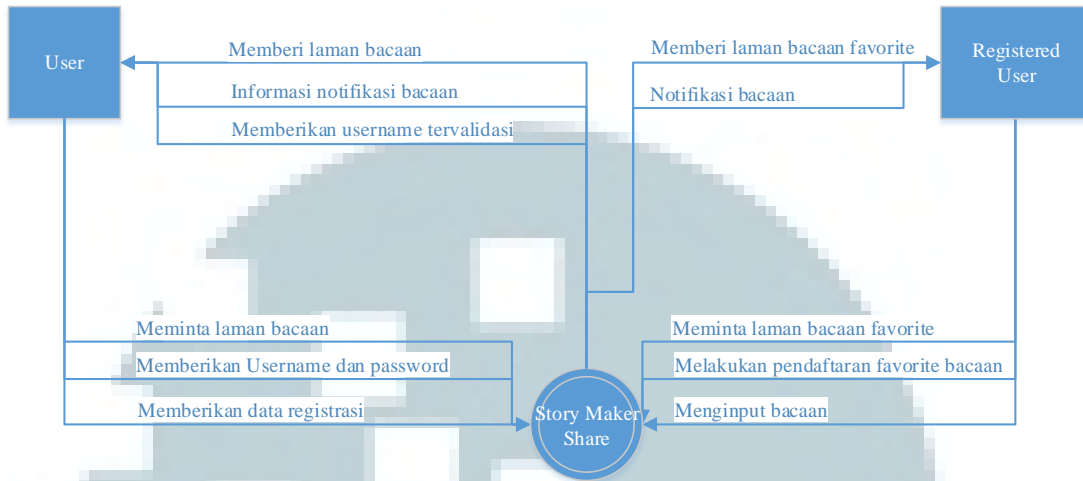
User

Memberi laman bacaan

Informasi notifikasi bacaan

Memberikan username tervalidasi

Memberi laman bacaan favorite

Notifikasi bacaan

Registered User

Meminta laman bacaan

Memberikan Username dan password

Memberikan data registrasi

Meminta laman bacaan favorite

Melakukan pendaftaran favorite bacaan

Menginput bacaan

Story Maker Share